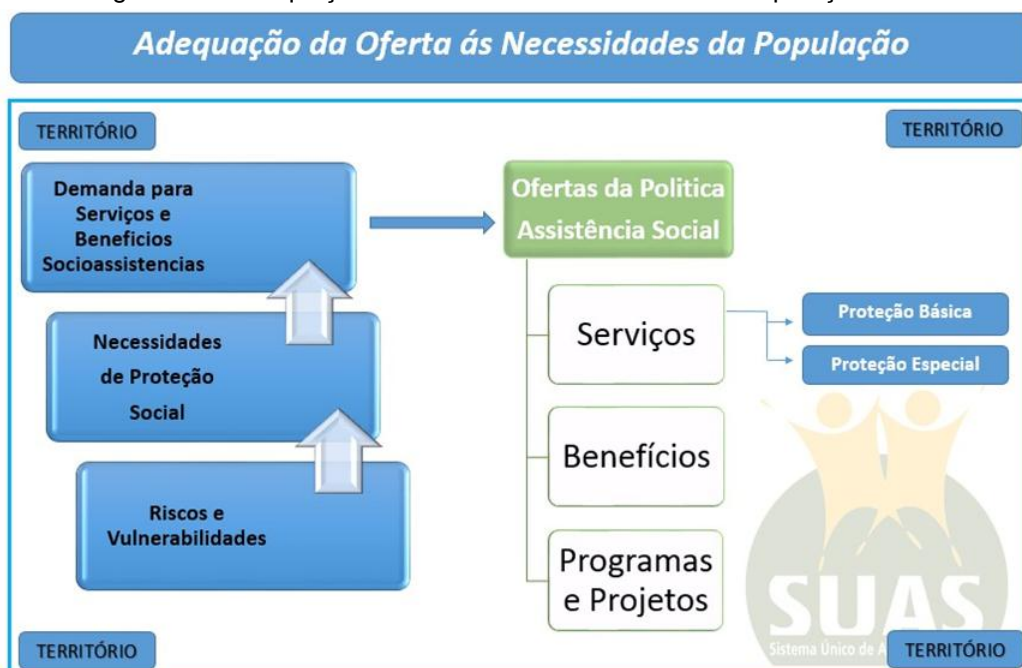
Adequação da Oferta ás Necessidades da População

TERRITÓRIO

TERRITÓRIO

Demanda para Serviços e Benefícios Socioassistencias

Necessidades de Proteção Social

Riscos e Vulnerabilidades

Ofertas da Politica Assistência Social

Serviços

Proteção Básica

Proteção Especial

Benefícios

Programas e Projetos

SUAS

Sistema Único de A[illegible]

TERRITÓRIO

TERRITÓRIO